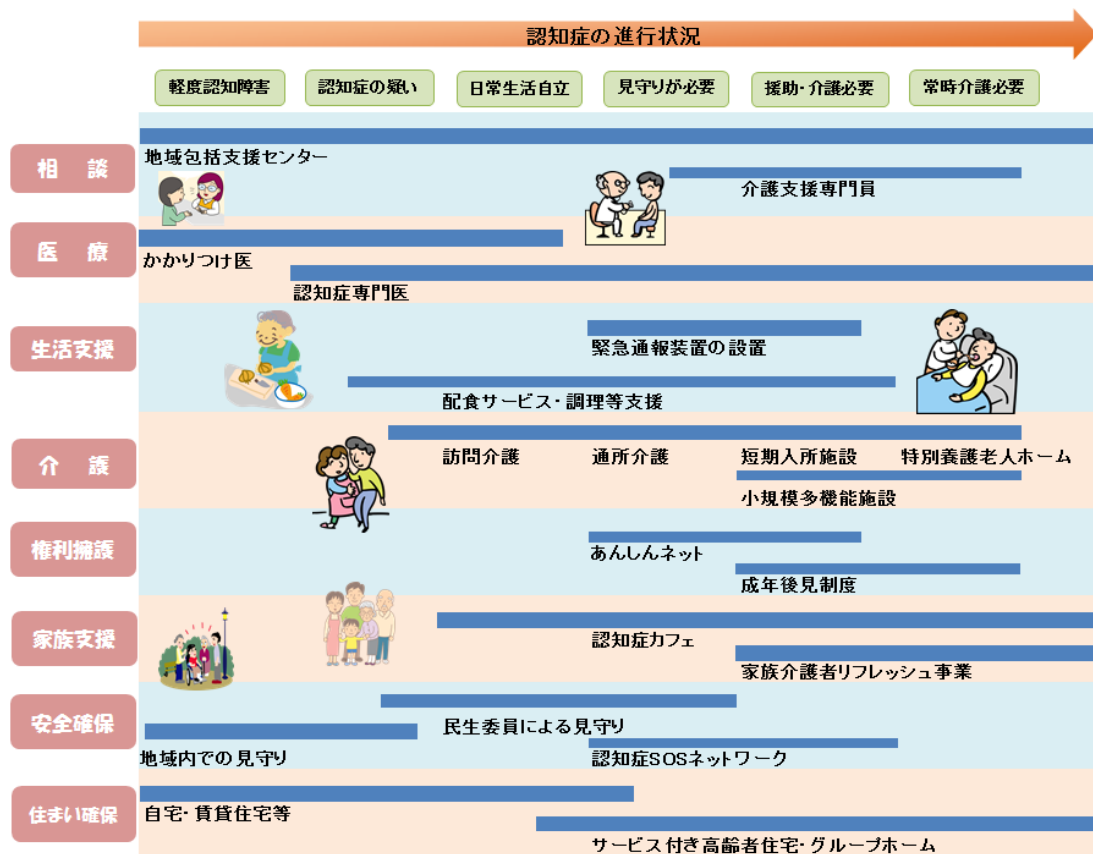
認知症の進行状況

軽度認知障害
認知症の疑い
日常生活自立
見守りが必要
援助・介護必要
常時介護必要

相談
地域包括支援センター
介護支援専門員

医療
かかりつけ医
認知症専門医

生活支援
緊急通報装置の設置
配食サービス・調理等支援

介護
訪問介護
通所介護
短期入所施設
特別養護老人ホーム
小規模多機能施設

権利擁護
あんしんネット
成年後見制度

家族支援
認知症カフェ
家族介護者リフレッシュ事業

安全確保
民生委員による見守り
地域内での見守り
認知症SOSネットワーク

住まい確保
自宅・賃貸住宅等
サービス付き高齢者住宅・グループホーム